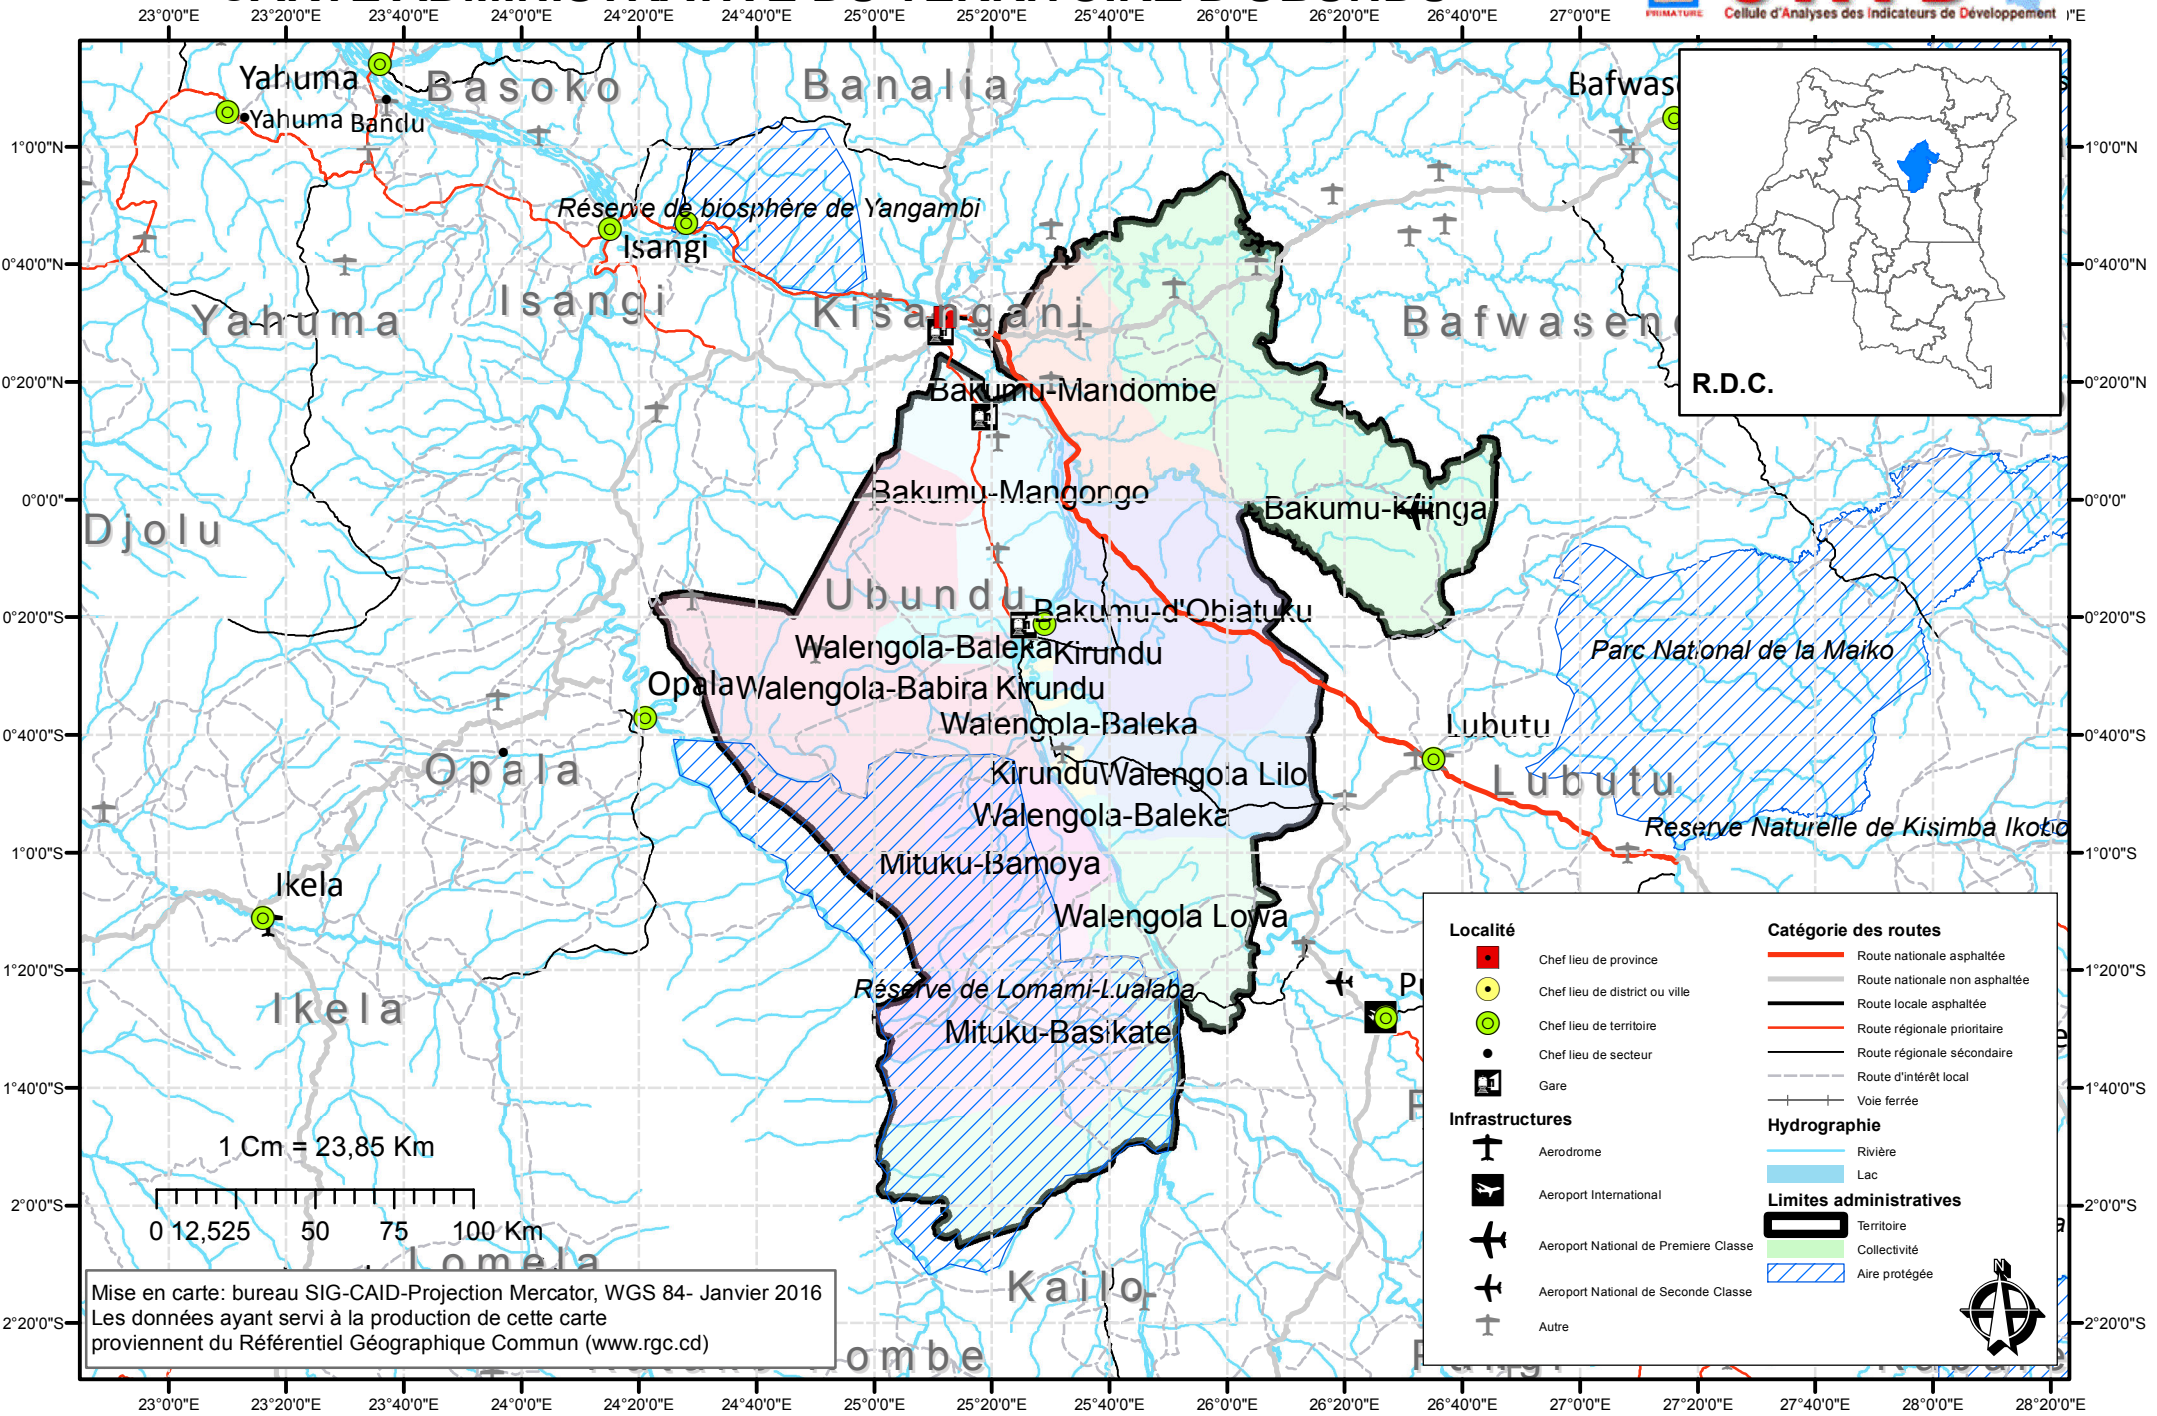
23°0'0"E 23°20'0"E 23°40'0"E 24°0'0"E 24°20'0"E 24°40'0"E 25°0'0"E 25°20'0"E 25°40'0"E 26°0'0"E 26°20'0"E 26°40'0"E 27°0'0"E

PRIMATURE Cellule d'Analyses des Indicateurs de Développement

1°0'0"N
0°40'0"N
0°20'0"N
0°0'0"
0°20'0"S
0°40'0"S
1°0'0"S
1°20'0"S
1°40'0"S
2°0'0"S
2°20'0"S

Yahuma
Basoko
Banalia
Bafwas
Yahuma Bandu
Réserve de biosphère de Yangambi
Isangi
Isangi
Yahuma
Kisangani
Bafwasend
R.D.C.
Bakumu-Mandombe
Bakumu-Mangongo
Bakumu-Kilinga
Djolu
Ubundu
Bakumu-d'Obiatuku
Walengola-Baleka
Kirundu
Parc National de la Maiko
Opala
Walengola-Babira Kirundu
Walengola-Baleka
Lubutu
Opala
Kirundu
Walengola Lilo
Lubutu
Walengola-Baleka
Reserve Naturelle de Kisimba Ikobo
Mituku-Bamoya
Ikela
Walengola Lowa
Réserve de Lomami-Lualaba
Pu
Ikela
Mituku-Basikate
1 Cm = 23,85 Km
0 12,525 50 75 100 Km
Lomela
Kailo
ombe

Mise en carte: bureau SIG-CAID-Projection Mercator, WGS 84- Janvier 2016
Les données ayant servi à la production de cette carte proviennent du Référentiel Géographique Commun (www.rgc.cd)

Localité
Chef lieu de province
Chef lieu de district ou ville
Chef lieu de territoire
Chef lieu de secteur
Gare
Infrastructures
Aerodrome
Aeroport International
Aeroport National de Premiere Classe
Aeroport National de Seconde Classe
Autre

Catégorie des routes
Route nationale asphaltée
Route nationale non asphaltée
Route locale asphaltée
Route régionale prioritaire
Route régionale sécondaire
Route d'intérêt local
Voie ferrée
Hydrographie
Rivière
Lac
Limites administratives
Territoire
Collectivité
Aire protégée
N

23°0'0"E 23°20'0"E 23°40'0"E 24°0'0"E 24°20'0"E 24°40'0"E 25°0'0"E 25°20'0"E 25°40'0"E 26°0'0"E 26°20'0"E 26°40'0"E 27°0'0"E 27°20'0"E 27°40'0"E 28°0'0"E 28°20'0"E